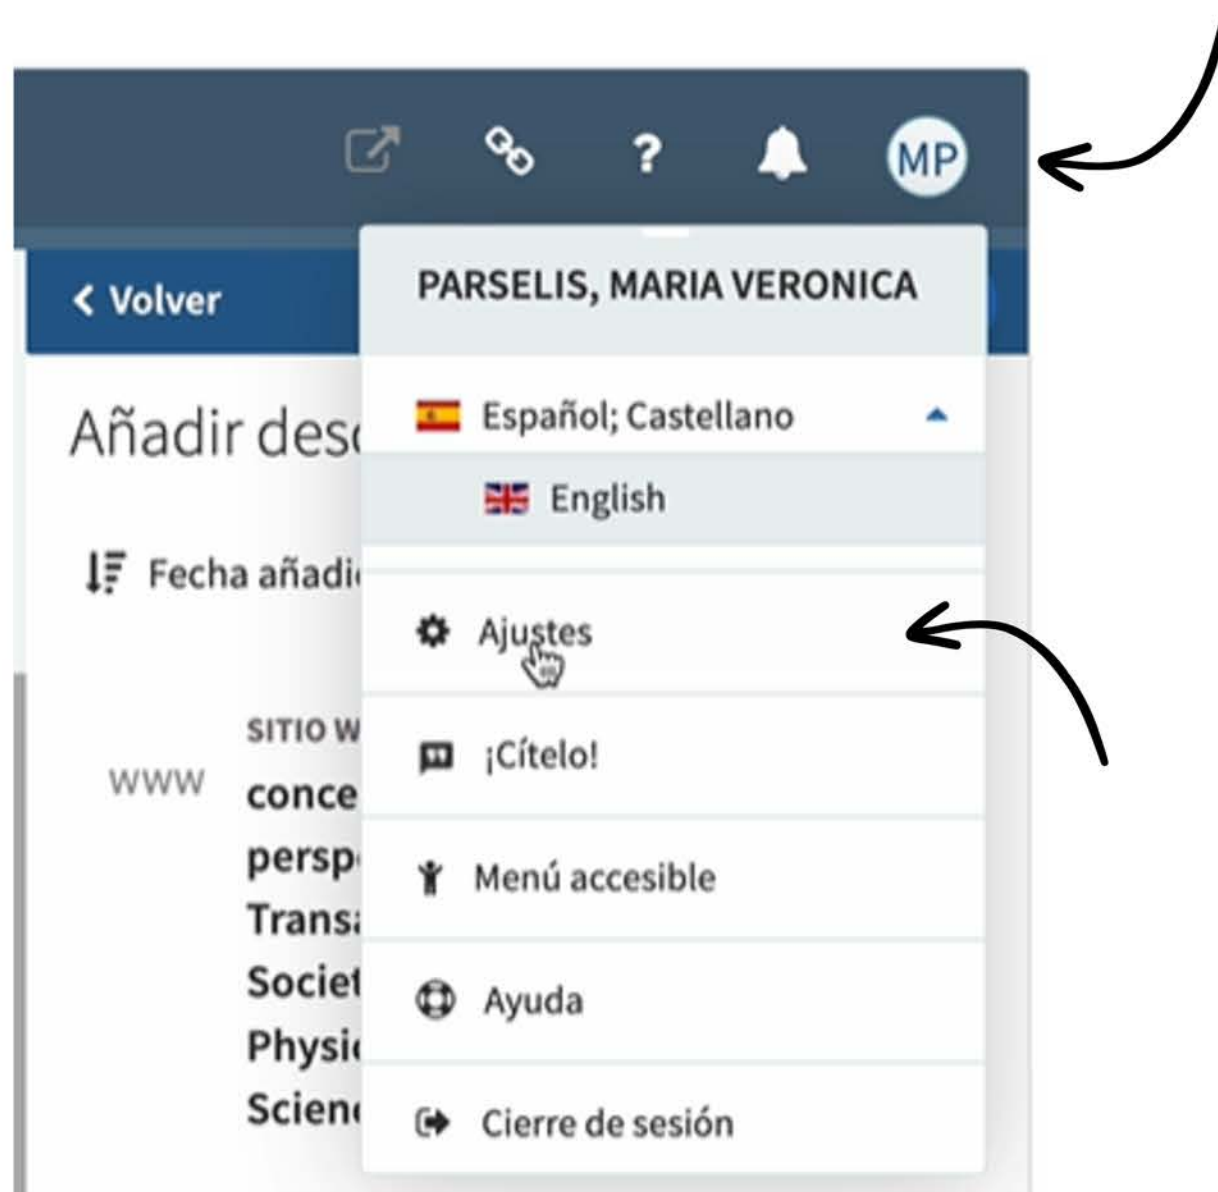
? MP

< Volver

Añadir desc

Fecha añadi

SITIO W

WWW

conce
persp
Trans
Societ
Physic
Scien

PARSELIS, MARIA VERONICA

Español; Castellano

English

Ajustes

¡Cítelo!

Menú accesible

Ayuda

Cierre de sesión